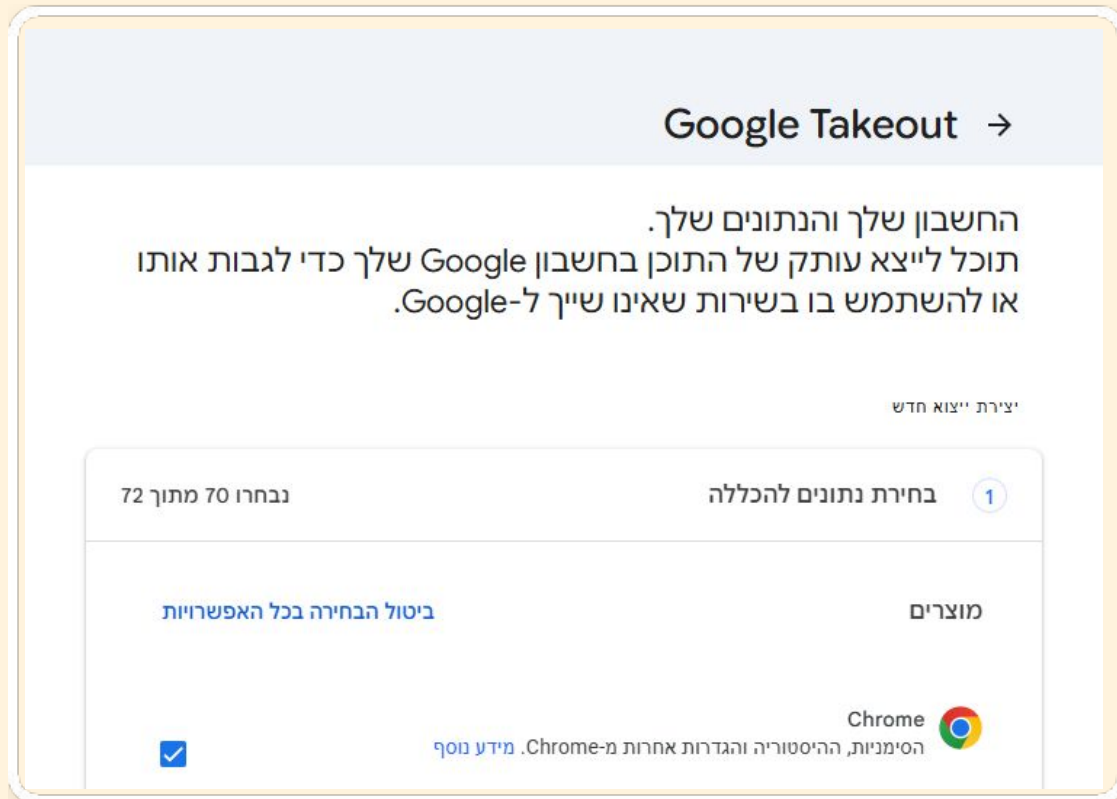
Google Takeout →

החשבון שלך והנתונים שלך.
תוכל לייצא עותק של התוכן בחשבון Google שלך כדי לגבות אותו או להשתמש בו בשירות שאינו שייך ל-Google.

יצירת ייצוא חדש

1 בחירת נתונים להכללה

נבחרו 70 מתוך 72

מוצרים

ביטול הבחירה בכל האפשרויות

Chrome
הסימניות, ההיסטוריה והגדרות אחרות מ-Chrome. מידע נוסף